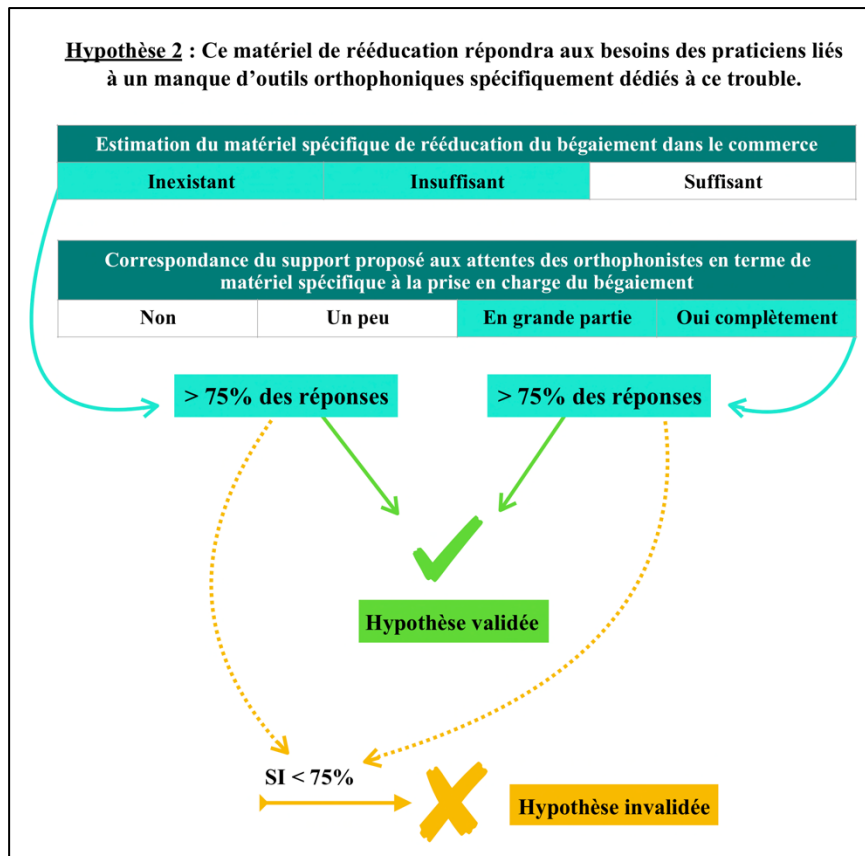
Hypothèse 2 : Ce matériel de rééducation répondra aux besoins des praticiens liés à un manque d'outils orthophoniques spécifiquement dédiés à ce trouble.

| Estimation du matériel spécifique de rééducation du bégaiement dans le commerce | | |
|---|---|---|
| Inexistant | Insuffisant | Suffisant |

| Correspondance du support proposé aux attentes des orthophonistes en terme de matériel spécifique à la prise en charge du bégaiement | | | |
|---|---|---|---|
| Non | Un peu | En grande partie | Oui complètement |

> 75% des réponses

> 75% des réponses

Hypothèse validée

SI < 75%

Hypothèse invalidée